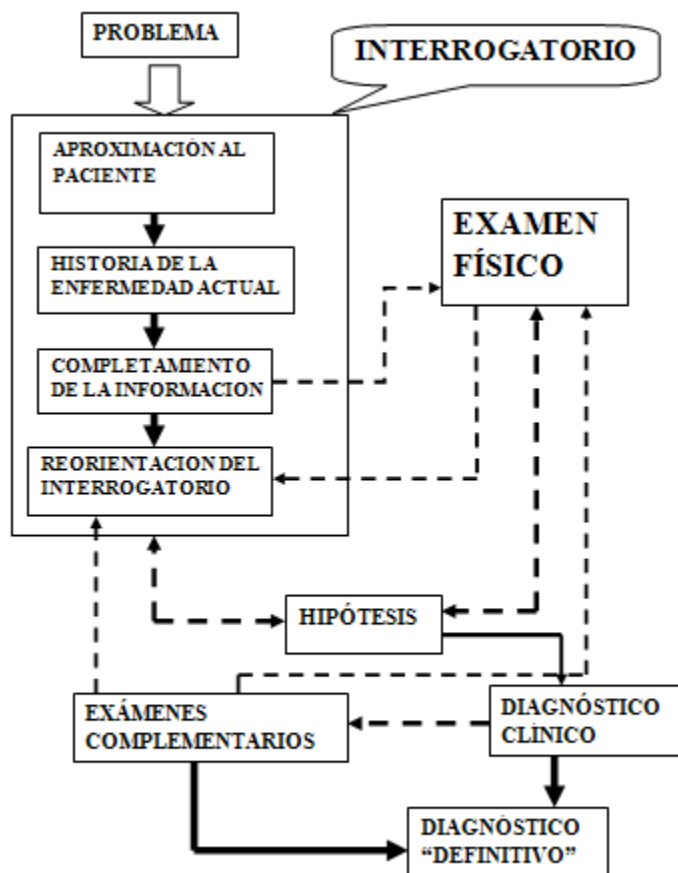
PROBLEMA

INTERROGATORIO

APROXIMACIÓN AL PACIENTE

HISTORIA DE LA ENFERMEDAD ACTUAL

COMPLETAMIENTO DE LA INFORMACION

REORIENTACION DEL INTERROGATORIO

EXAMEN FÍSICO

HIPÓTESIS

DIAGNÓSTICO CLÍNICO

EXÁMENES COMPLEMENTARIOS

DIAGNÓSTICO "DEFINITIVO"